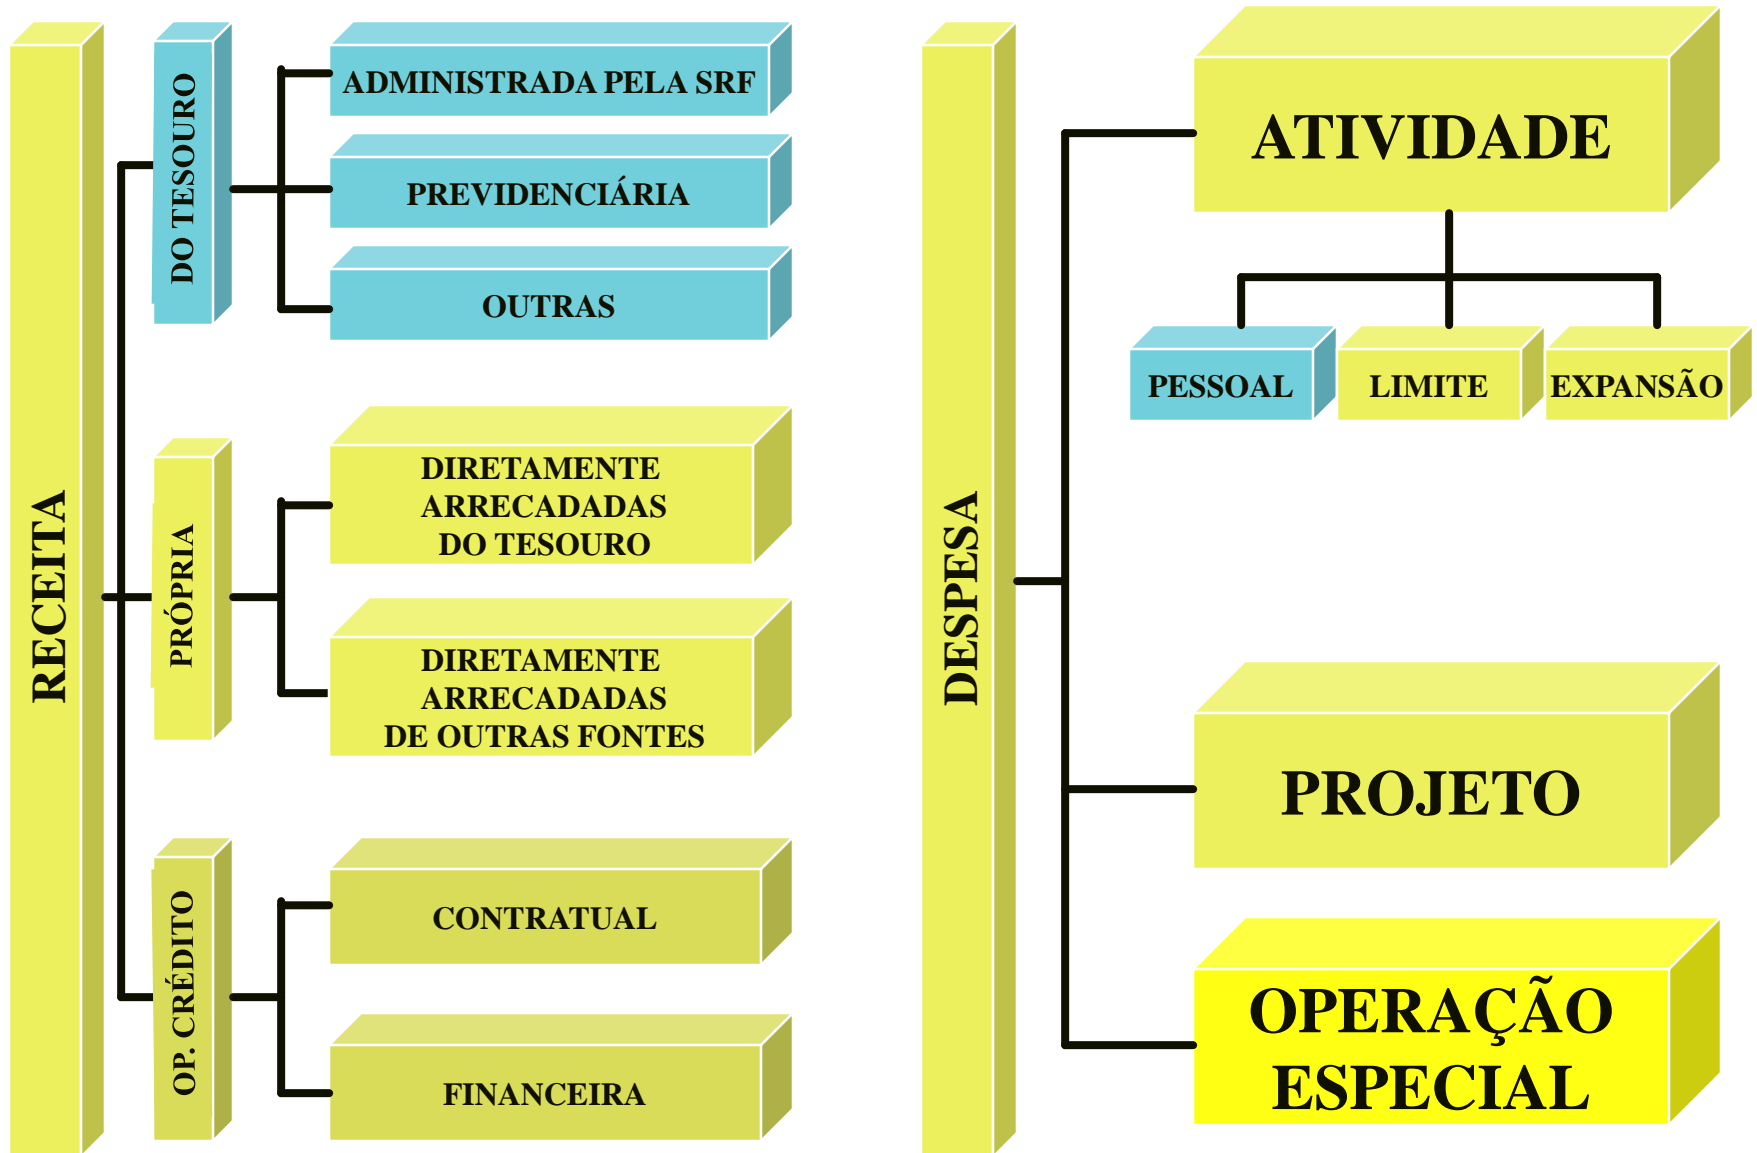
RECEITA

DO TESOURO

ADMINISTRADA PELA SRF

PREVIDENCIÁRIA

OUTRAS

PRÓPRIA

DIRETAMENTE ARRECADADAS DO TESOURO

DIRETAMENTE ARRECADADAS DE OUTRAS FONTES

OP. CRÉDITO

CONTRATUAL

FINANCEIRA

DESPESA

ATIVIDADE

PESSOAL

LIMITE

EXPANSÃO

PROJETO

OPERAÇÃO ESPECIAL